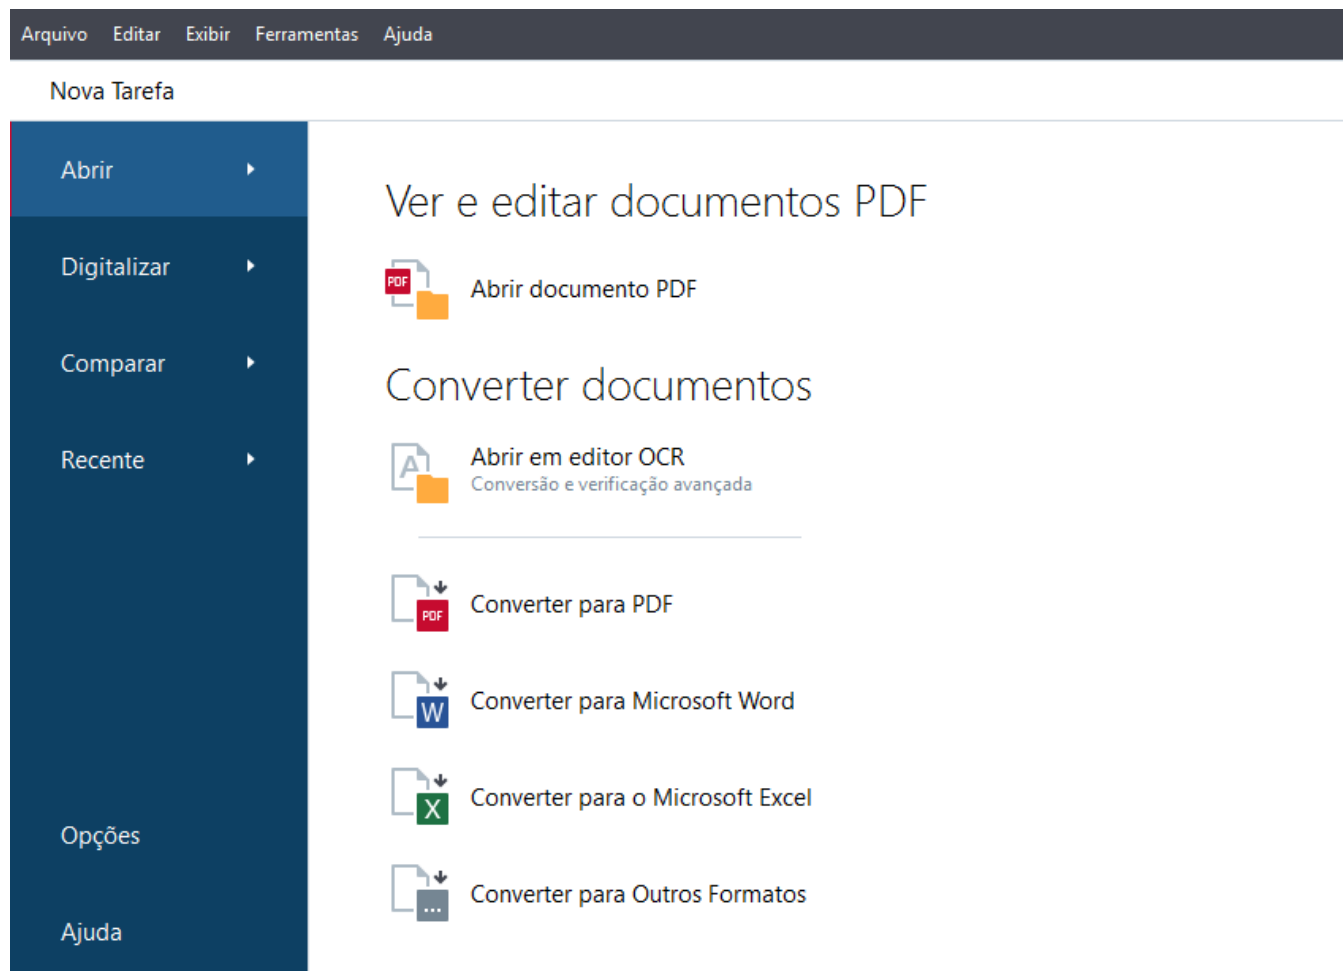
Arquivo Editar Exibir Ferramentas Ajuda

Nova Tarefa

Abrir

Digitalizar

Comparar

Recente

Opções

Ajuda

Ver e editar documentos PDF

PDF

Abrir documento PDF

Converter documentos

A

Abrir em editor OCR
Conversão e verificação avançada

PDF

Converter para PDF

W

Converter para Microsoft Word

X

Converter para o Microsoft Excel

...

Converter para Outros Formatos